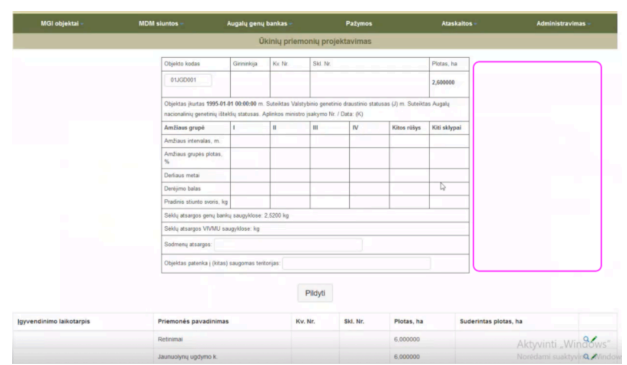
MGI objektai · MDM siuntos · Augalų genų bankas · Pažymos · Ataskaitos · Administravimas ·

Ūkinių priemonių projektavimas

| Objekto kodas | Girininkija | Kv. Nr. | Skl. Nr. | Plotas, ha |
|---|---|---|---|---|
| 01UG0001 | | | | 2,500000 |

Objektas įkurtas 1995-01-01 00:00:00 m. Suteiktas Valstybinio genetinio draustinio statusas (J) m. Suteiktas Augalų nacionalinių genetinių išteklių statusas. Aplinkos ministro įsakymo Nr. / Data: (K)

| Amžiaus grupė | I | II | III | IV | Kitos rūšys | Kiti sklypai |
|---|---|---|---|---|---|---|
| Amžiaus intervalas, m. | | | | | | |
| Amžiaus grupės plotas, % | | | | | | |
| Derliaus metai | | | | | | |
| Derėjimo balas | | | | | | |
| Pradinis siuntos svoris, kg | | | | | | |

Sėklų atsargos genų bankų saugyklose: 2,5200 kg
Sėklų atsargos VMU saugyklose: kg
Sodmenų atsargos:
Objektas patenka į (kitas) saugomas teritorijas:

Pildyti

| Įgyvendinimo laikotarpis | Priemonės pavadinimas | Kv. Nr. | Skl. Nr. | Plotas, ha | Suderintas plotas, ha |
|---|---|---|---|---|---|
| | Retinimai | | | 6,000000 | |
| | Jaunuolynų ugdymo k. | | | 8,000000 | |

Aktyvinti „Windows"
Norėdami suaktyvinti „Windows"